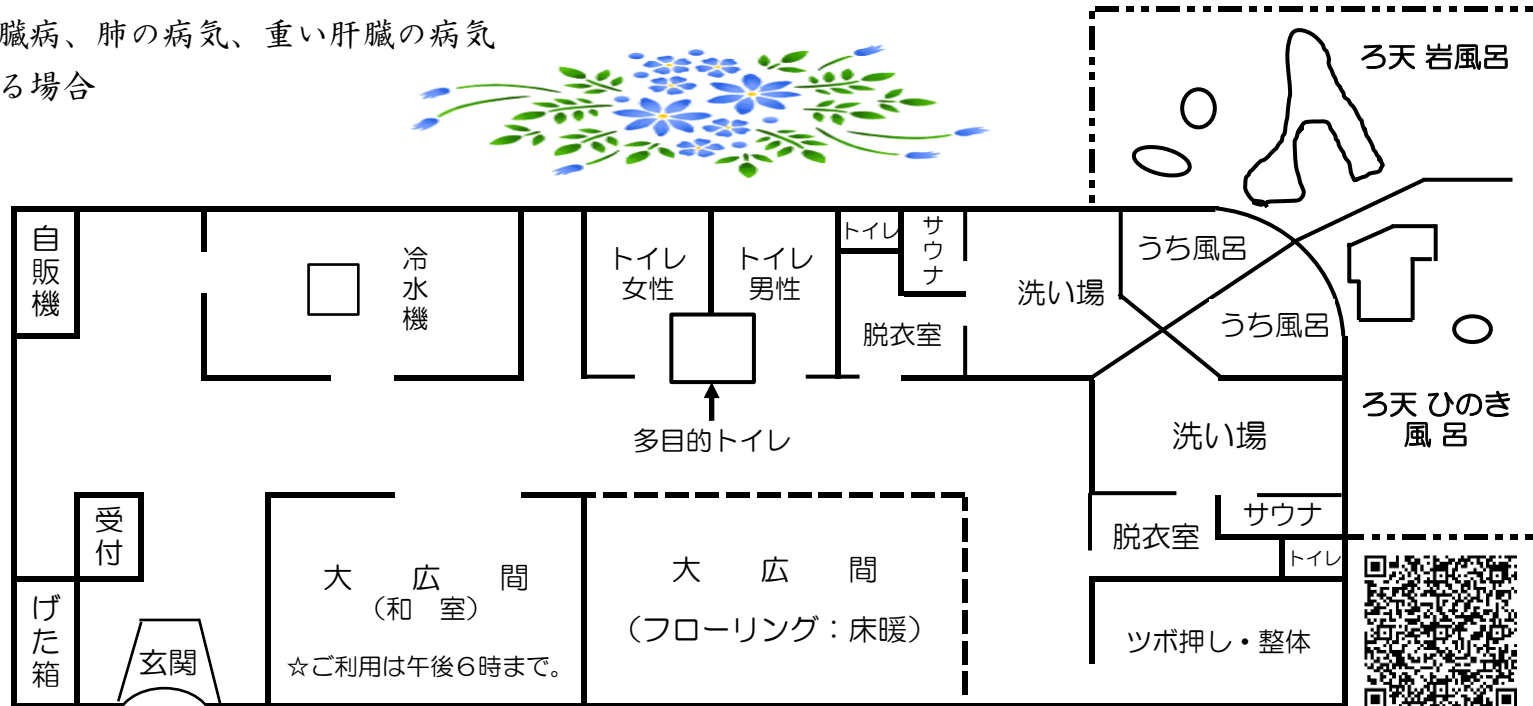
臓病、肺の病気、重い肝臓の病気
る場合

ろ天 岩風呂

自販機

冷水機

トイレ女性

トイレ男性

トイレ

サウナ

洗い場

うち風呂

うち風呂

脱衣室

多目的トイレ

ろ天 ひのき風 呂

洗い場

受付

大 広 間
（和 室）
☆ご利用は午後６時まで。

大 広 間
（フローリング：床暖）

脱衣室

サウナ

トイレ

げた箱

玄関

ツボ押し・整体